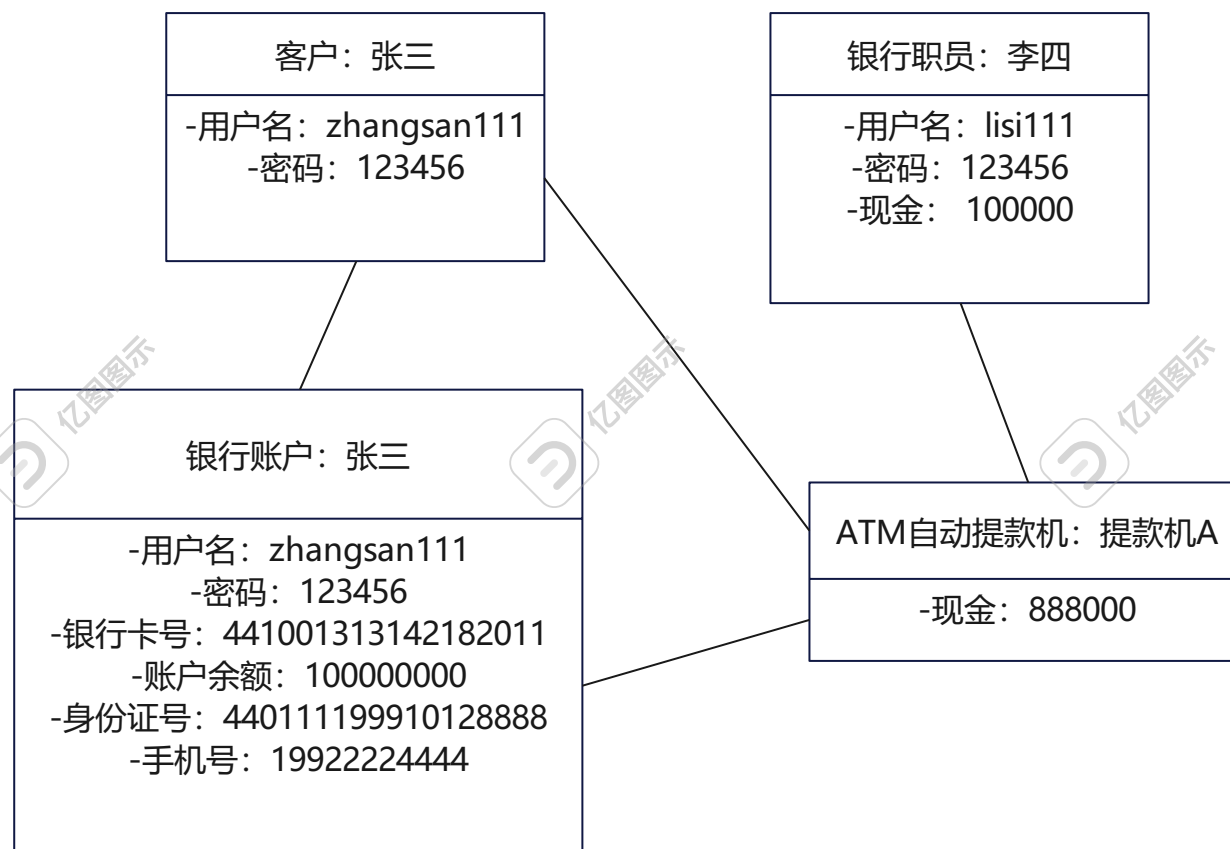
客户：张三

-用户名：zhangsan111
-密码：123456

银行职员：李四

-用户名：lisi111
-密码：123456
-现金： 100000

亿图图示

亿图图示

亿图图示

银行账户：张三

-用户名：zhangsan111
-密码：123456
-银行卡号：441001313142182011
-账户余额：100000000
-身份证号：440111199910128888
-手机号：19922224444

ATM自动提款机：提款机A

-现金：888000